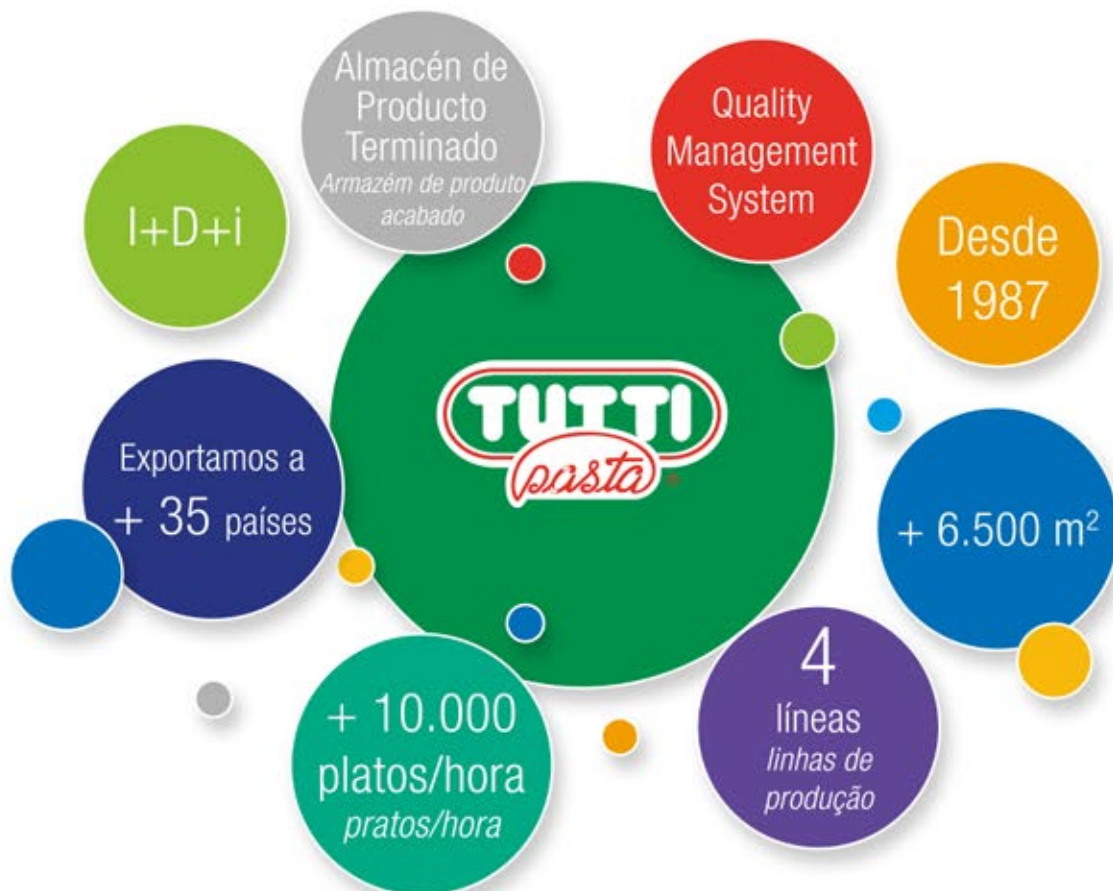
Almacén de Producto Terminado
Armazém de produto acabado

Quality Management System

I+D+i

Desde 1987

TUTTI pasta

Exportamos a + 35 países

+ 6.500 m$^2$

+ 10.000 platos/hora
pratos/hora

4 líneas
linhas de produção